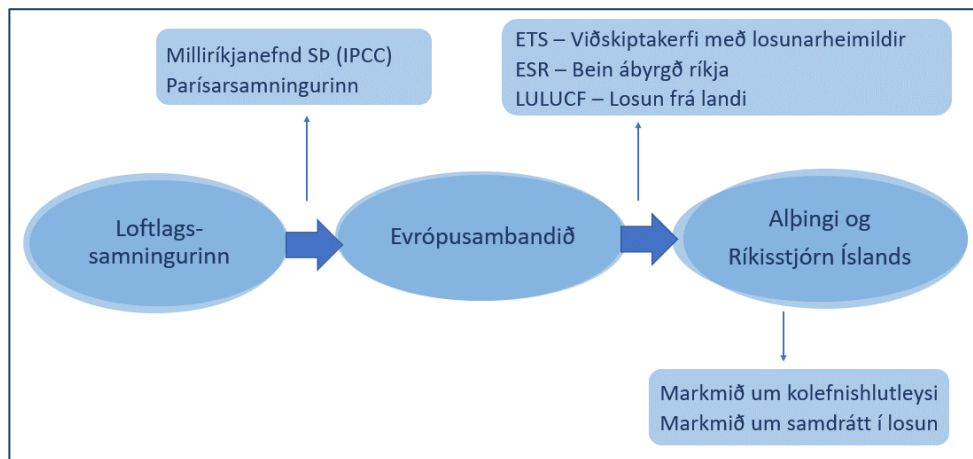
Milliríkjanefnd SÞ (IPCC)
Parísarsamningurinn

ETS – Viðskiptakerfi með losunarheimildir
ESR – Bein ábyrgð ríkja
LULUCF – Losun frá landi

Loftlagssamningurinn

Evrópusambandið

Alþingi og Ríkisstjórn Íslands

Markmið um kolefnishlutleysi
Markmið um samdrátt í losun